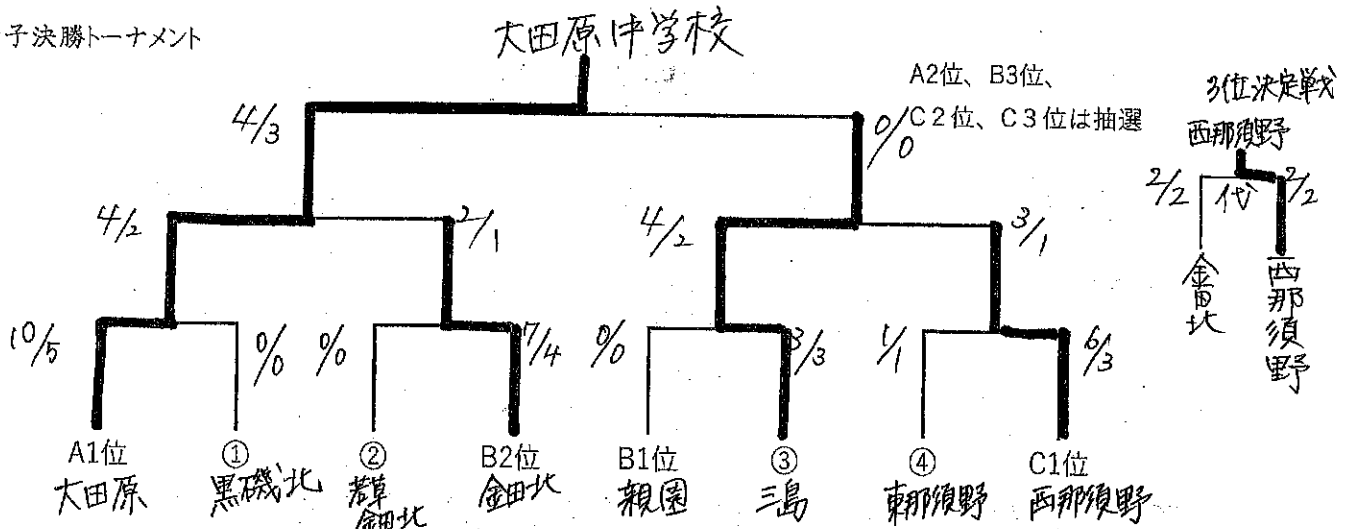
予決勝トーナメント

大田原中学校

A2位、B3位、
C2位、C3位は抽選

3位決定戦
西那須野

$\frac{4}{3}$ $\frac{0}{0}$

$\frac{4}{2}$ $\frac{2}{1}$ $\frac{4}{2}$ $\frac{3}{1}$

$\frac{2}{2}$ 代 $\frac{2}{2}$

金田北 西那須野

$\frac{10}{5}$ $\frac{0}{0}$ $\frac{0}{0}$ $\frac{7}{4}$ $\frac{0}{0}$ $\frac{3}{3}$ $\frac{1}{1}$ $\frac{6}{3}$

A1位
大田原

①
黒磯北

②
若草
金田北

B2位
金田北

B1位
親園

③
三島

④
東那須野

C1位
西那須野